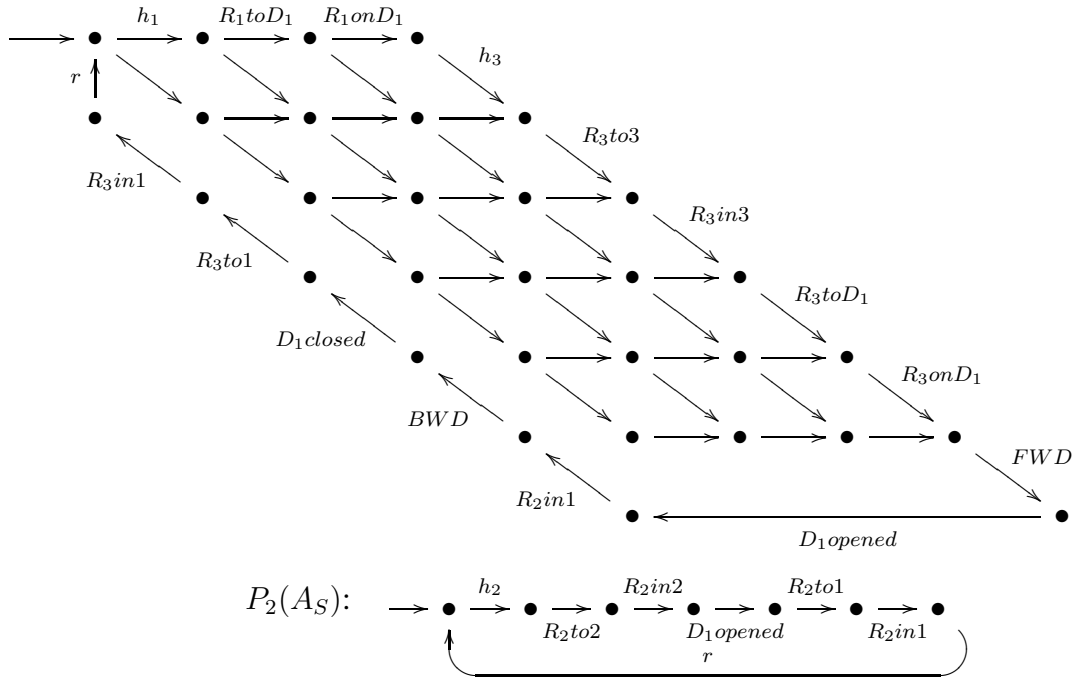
$h_1$ $R_1toD_1$ $R_1onD_1$

$r$

$h_3$

$R_3in1$

$R_3to3$

$R_3in3$

$R_3to1$

$R_3toD_1$

$D_1closed$

$R_3onD_1$

$BWD$

$FWD$

$R_2in1$

$D_1opened$

$P_2(A_S)$: $h_2$ $R_2to2$ $R_2in2$ $D_1opened$ $R_2to1$ $R_2in1$

$r$